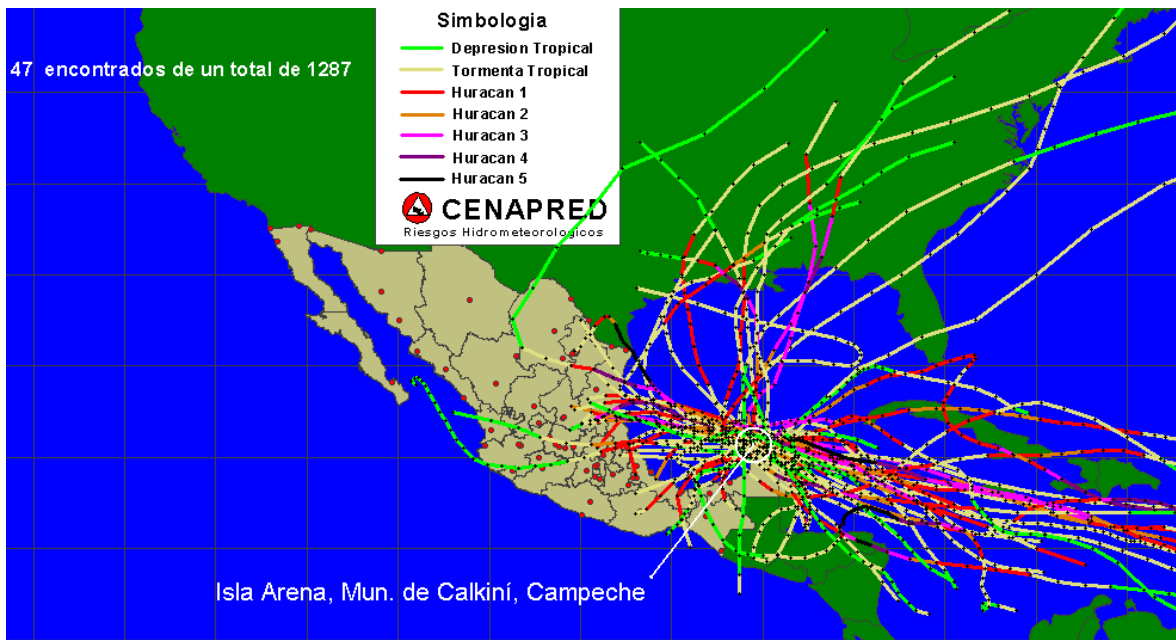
47 encontrados de un total de 1287

Simbologia
Depresion Tropical
Tormenta Tropical
Huracan 1
Huracan 2
Huracan 3
Huracan 4
Huracan 5
CENAPRED
Riesgos Hidrometeorologicos

Isla Arena, Mun. de Calkiní, Campeche